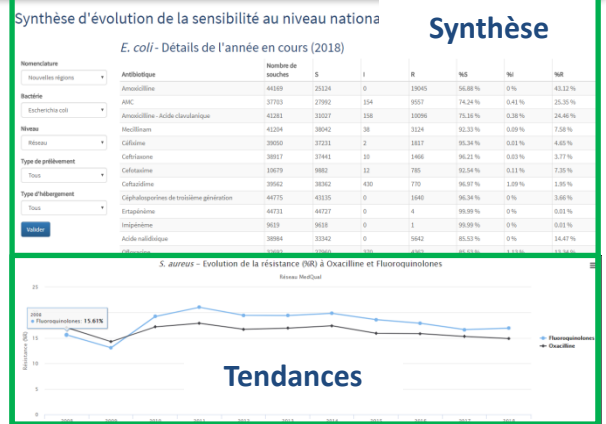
Synthèse d'évolution de la sensibilité au niveau nationa

Synthèse

E. coli - Détails de l'année en cours (2018)

Nomenclature
Nouvelles régions

Bactérie
Escherichia coli

Niveau
Réseau

Type de prélèvement
Tous

Type d'hébergement
Tous

Valider

| Antibiotique | Nombre de souches | S | I | R | %S | %I | %R |
|---|---|---|---|---|---|---|---|
| Amoxicilline | 44169 | 25124 | 0 | 19045 | 56.88 % | 0 % | 43.12 % |
| AMC | 37703 | 27992 | 154 | 9557 | 74.24 % | 0.41 % | 25.35 % |
| Amoxicilline - Acide clavulanique | 41281 | 31027 | 158 | 10096 | 75.16 % | 0.38 % | 24.46 % |
| Mecillinam | 41204 | 38042 | 38 | 3124 | 92.33 % | 0.09 % | 7.58 % |
| Céfaline | 39050 | 37231 | 2 | 1817 | 95.34 % | 0.01 % | 4.65 % |
| Ceftriaxone | 38917 | 37441 | 10 | 1466 | 96.21 % | 0.03 % | 3.77 % |
| Cefotaxime | 10679 | 9882 | 12 | 785 | 92.54 % | 0.11 % | 7.35 % |
| Ceftazidime | 39562 | 38362 | 430 | 770 | 96.97 % | 1.09 % | 1.95 % |
| Céphalosporines de troisième génération | 44775 | 43135 | 0 | 1640 | 96.34 % | 0 % | 3.66 % |
| Ertapénème | 44731 | 44727 | 0 | 4 | 99.99 % | 0 % | 0.01 % |
| Imipénème | 9619 | 9618 | 0 | 1 | 99.99 % | 0 % | 0.01 % |
| Acide nalidixique | 38984 | 33342 | 0 | 5642 | 85.53 % | 0 % | 14.47 % |

S. aureus - Evolution de la résistance (%R) à Oxacilline et Fluoroquinolones
Réseau MedQual

2006
Fluoroquinolones: 15.61%

Résistance (%R)

Fluoroquinolones
Oxacilline

Tendances